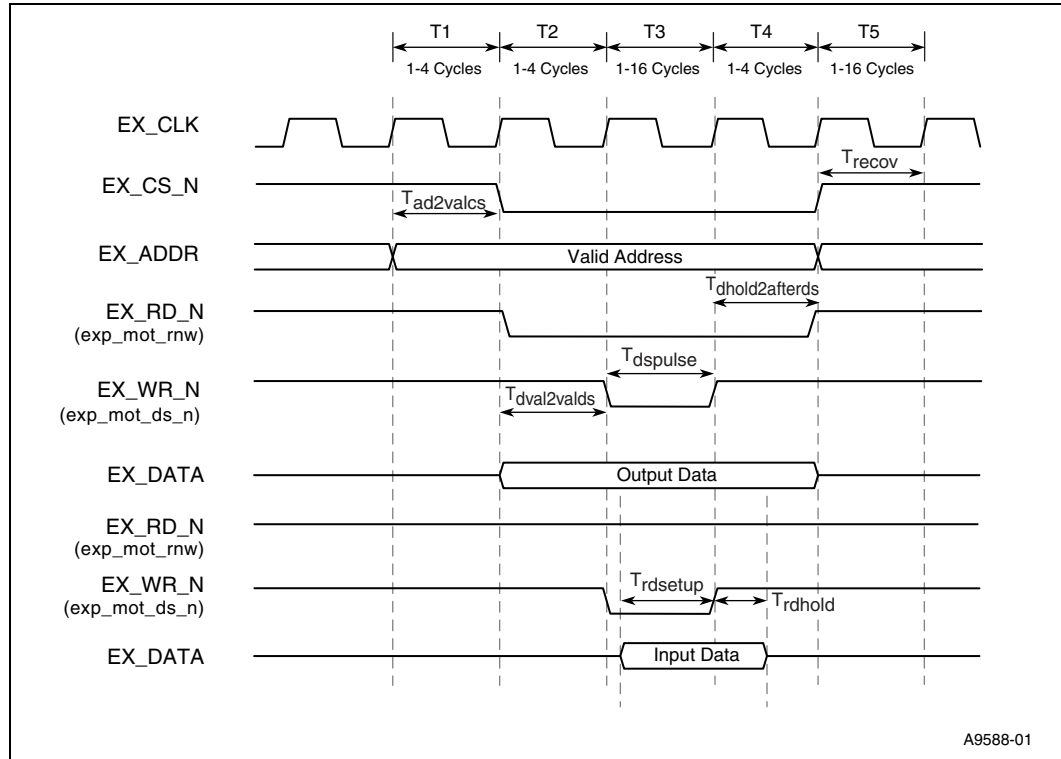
T1
1-4 Cycles
T2
1-4 Cycles
T3
1-16 Cycles
T4
1-4 Cycles
T5
1-16 Cycles

EX_CLK

EX_CS_N
$T_{recov}$
$T_{ad2valcs}$

EX_ADDR
Valid Address

EX_RD_N
(exp_mot_rnw)
$T_{dhold2afterds}$

EX_WR_N
(exp_mot_ds_n)
$T_{dspulse}$
$T_{dval2valds}$

EX_DATA
Output Data

EX_RD_N
(exp_mot_rnw)

EX_WR_N
(exp_mot_ds_n)
$T_{rdsetup}$
$T_{rdhold}$

EX_DATA
Input Data

A9588-01